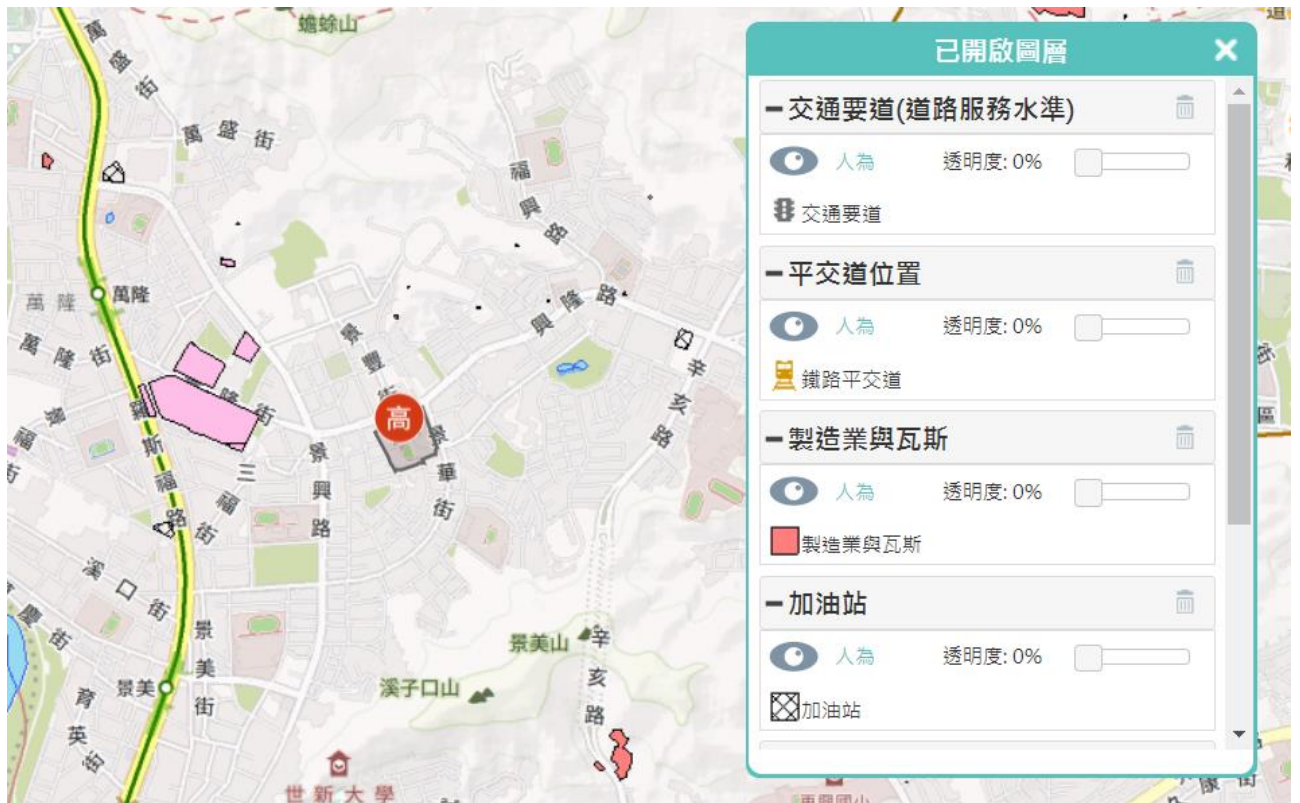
蟾蜍山
萬盛街
萬盛街
福興路
興隆路
萬隆
萬隆
萬隆街
羅斯福路
景豐街
景華街
景興路
三福街
溪口街
景美街
景美
辛亥路
高
景美山
溪子口山
辛亥路
育英街
世新大學

已開啟圖層

━交通要道(道路服務水準)
人為 透明度: 0%
交通要道

━平交道位置
人為 透明度: 0%
鐵路平交道

━製造業與瓦斯
人為 透明度: 0%
製造業與瓦斯

━加油站
人為 透明度: 0%
加油站